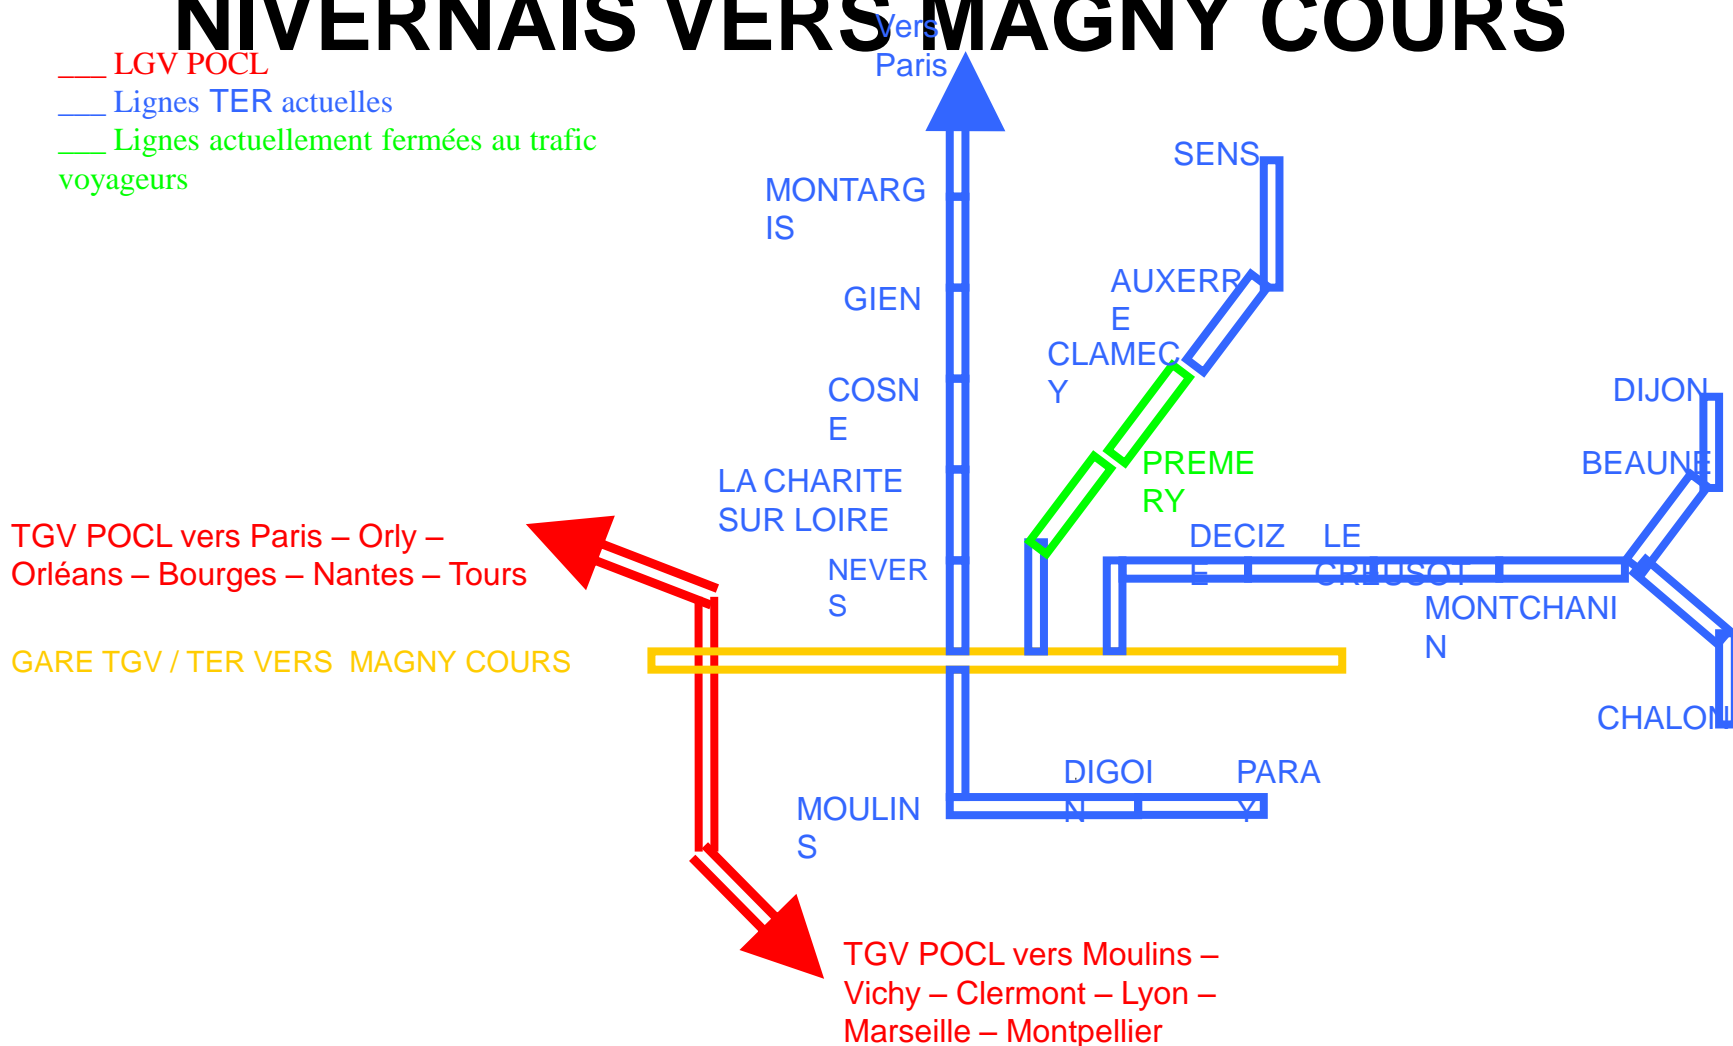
NIVERNAIS VERS MAGNY COURS

Vers Paris

___ LGV POCL
___ Lignes TER actuelles
___ Lignes actuellement fermées au trafic voyageurs

SENS

MONTARG IS

AUXERR E

GIEN

CLAMEC Y

COSN E

DIJON

PREME RY

BEAUNE

LA CHARITE SUR LOIRE

DECIZ E

LE CREUSOT

TGV POCL vers Paris – Orly – Orléans – Bourges – Nantes – Tours

NEVER S

MONTCHANI N

GARE TGV / TER VERS MAGNY COURS

CHALON

DIGOI N

PARA Y

MOULIN S

TGV POCL vers Moulins – Vichy – Clermont – Lyon – Marseille – Montpellier